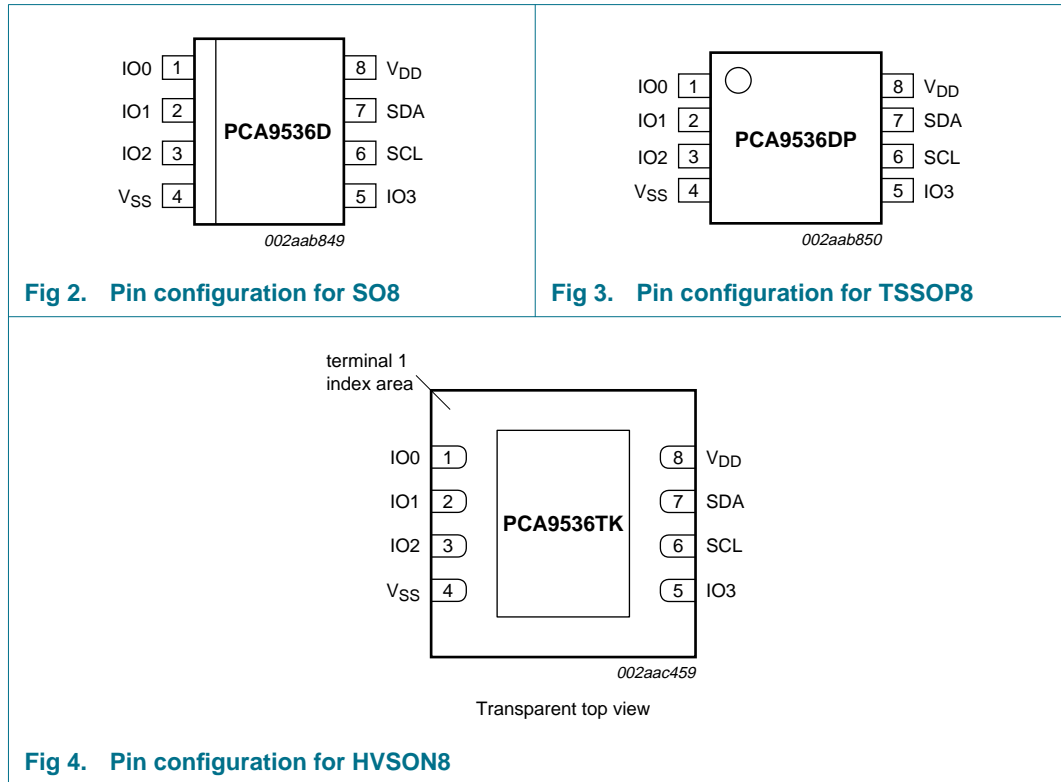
IO0 1
IO1 2
IO2 3
$V_{SS}$ 4
PCA9536D
8 $V_{DD}$
7 SDA
6 SCL
5 IO3
002aab849

Fig 2. Pin configuration for SO8

IO0 1
IO1 2
IO2 3
$V_{SS}$ 4
PCA9536DP
8 $V_{DD}$
7 SDA
6 SCL
5 IO3
002aab850

Fig 3. Pin configuration for TSSOP8

terminal 1 index area
IO0 1
IO1 2
IO2 3
$V_{SS}$ 4
PCA9536TK
8 $V_{DD}$
7 SDA
6 SCL
5 IO3
002aac459

Transparent top view

Fig 4. Pin configuration for HVSON8